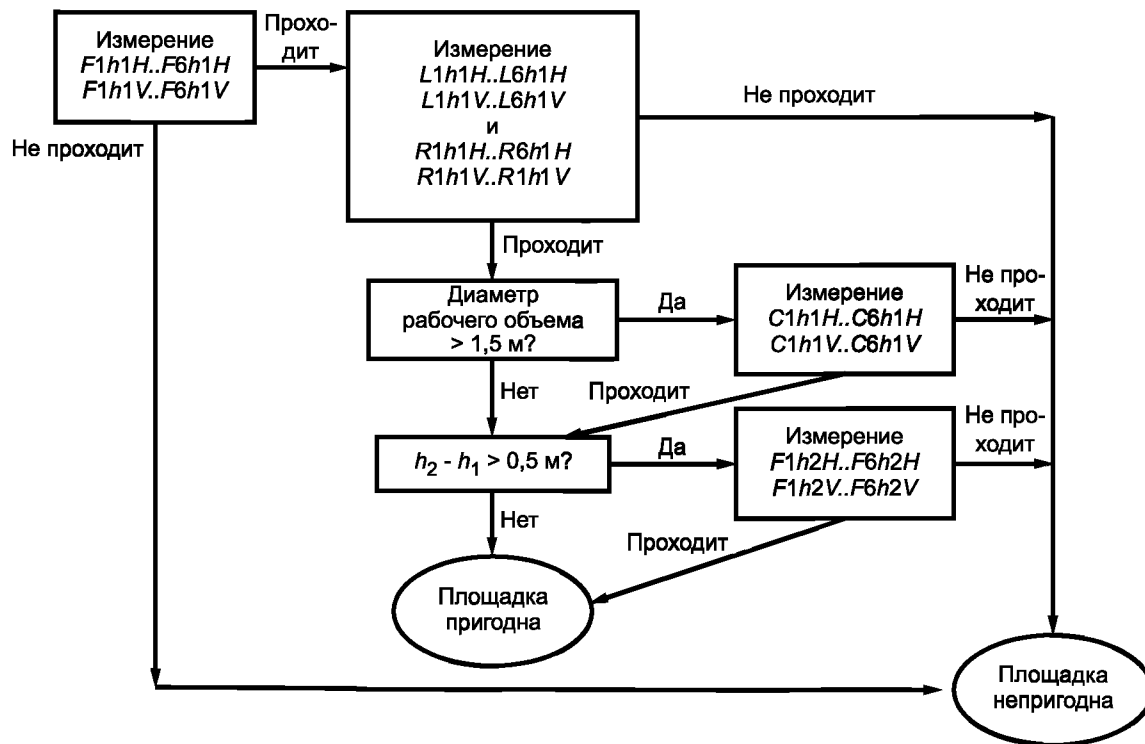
Измерение
F1h1H..F6h1H
F1h1V..F6h1V

Проходит

Измерение
L1h1H..L6h1H
L1h1V..L6h1V
и
R1h1H..R6h1H
R1h1V..R1h1V

Не проходит

Не проходит

Проходит

Диаметр рабочего объема > 1,5 м?

Да

Измерение
C1h1H..C6h1H
C1h1V..C6h1V

Не проходит

Нет

Проходит

$h_2$ - $h_1$ > 0,5 м?

Да

Измерение
F1h2H..F6h2H
F1h2V..F6h2V

Не проходит

Нет

Проходит

Площадка пригодна

Площадка непригодна